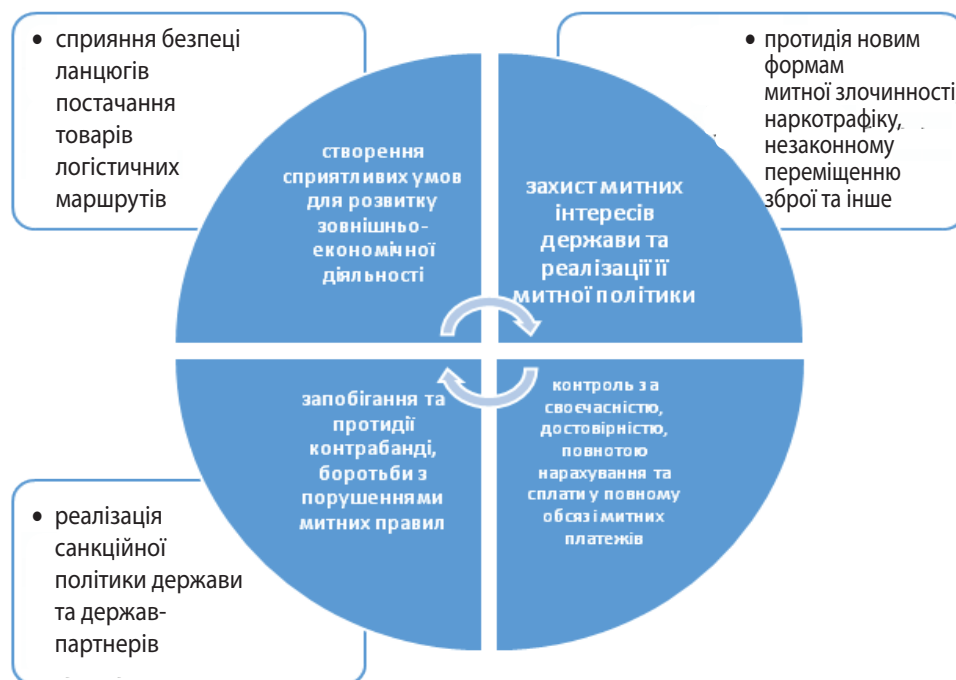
• сприяння безпеці ланцюгів постачання товарів логістичних маршрутів

• протидія новим формам митної злочинності наркотрафіку, незаконному переміщенню зброї та інше

створення сприятливих умов для розвитку зовнішньо-економічної діяльності

захист митних інтересів держави та реалізації її митної політики

запобігання та протидії контрабанді, боротьби з порушеннями митних правил

контроль за своечасністю, достовірністю, повнотою нарахування та сплати у повному обсязі митних платежів

• реалізація санкційної політики держави та держав-партнерів